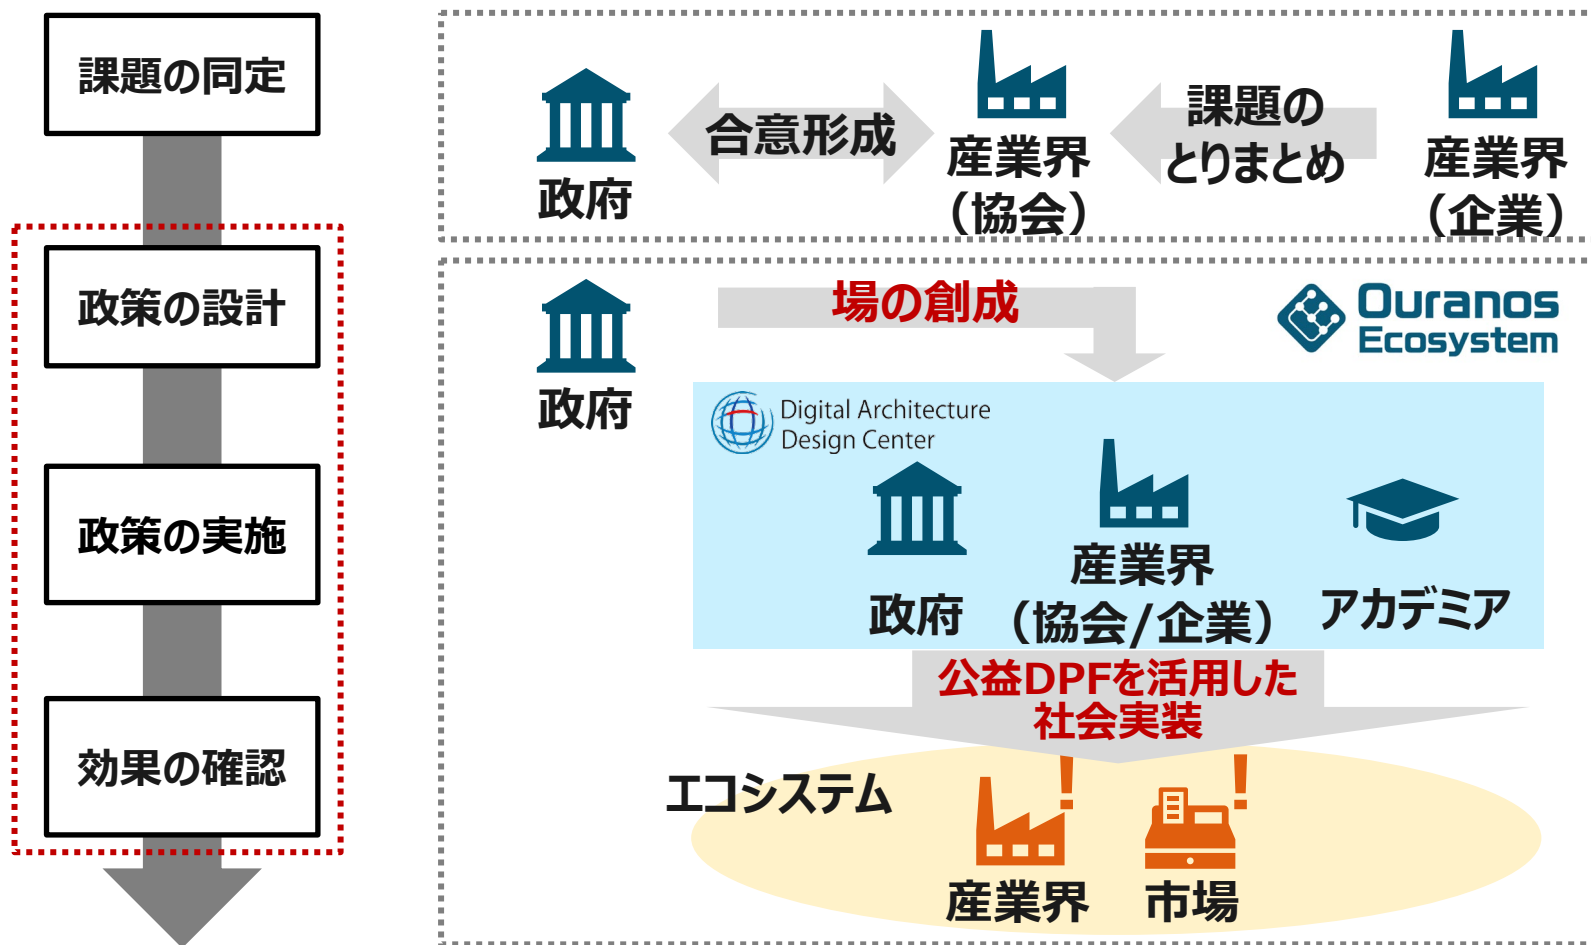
課題の同定

政策の設計

政策の実施

効果の確認

政府

合意形成

産業界（協会）

課題のとりまとめ

産業界（企業）

政府

場の創成

Ouranos Ecosystem

Digital Architecture Design Center

政府

産業界（協会/企業）

アカデミア

公益DPFを活用した社会実装

エコシステム

産業界

市場